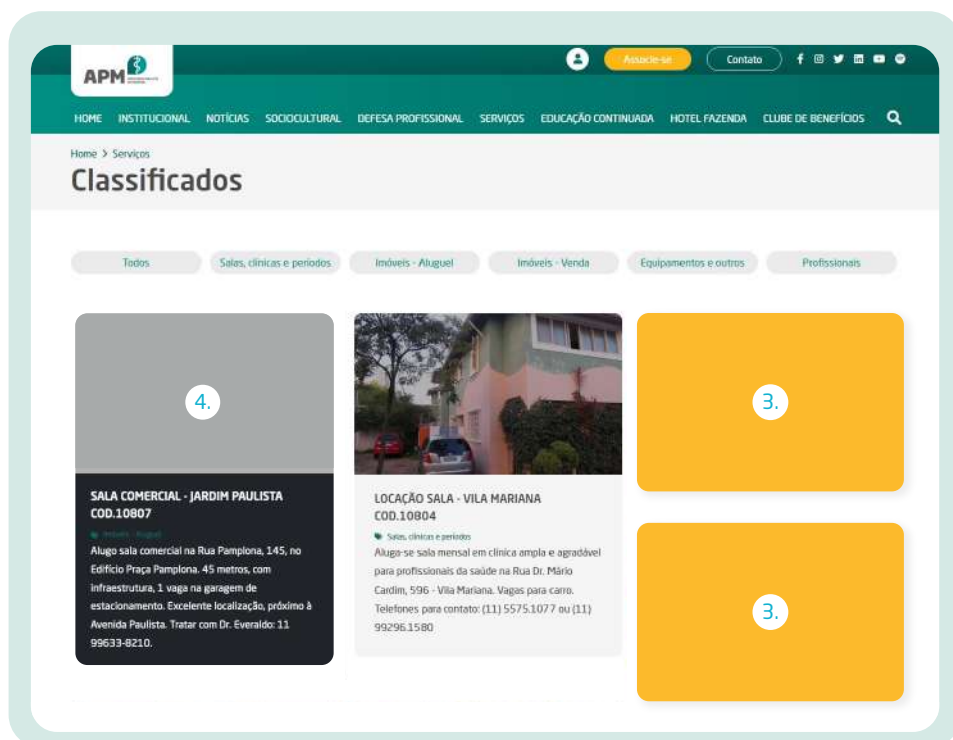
APM

Associe-se

Contato

HOME INSTITUCIONAL NOTÍCIAS SOCIOCULTURAL DEFESA PROFISSIONAL SERVIÇOS EDUCAÇÃO CONTINUADA HOTEL FAZENDA CLUBE DE BENEFÍCIOS

Home > Serviços

Classificados

Todos

Salas, clínicas e períodos

Imóveis - Aluguel

Imóveis - Venda

Equipamentos e outros

Profissionais

4.

SALA COMERCIAL - JARDIM PAULISTA COD.10807

Imóveis - Aluguel

Alugo sala comercial na Rua Pamplona, 145, no Edifício Praça Pamplona. 45 metros, com infraestrutura, 1 vaga na garagem de estacionamento. Excelente localização, próximo à Avenida Paulista. Tratar com Dr. Everaldo: 11 99633-8210.

LOCAÇÃO SALA - VILA MARIANA COD.10804

Salas, clínicas e períodos

Aluga-se sala mensal em clínica ampla e agradável para profissionais da saúde na Rua Dr. Mário Cardim, 596 - Vila Mariana. Vagas para carro. Telefones para contato: (11) 5575.1077 ou (11) 99296.1580

3.

3.